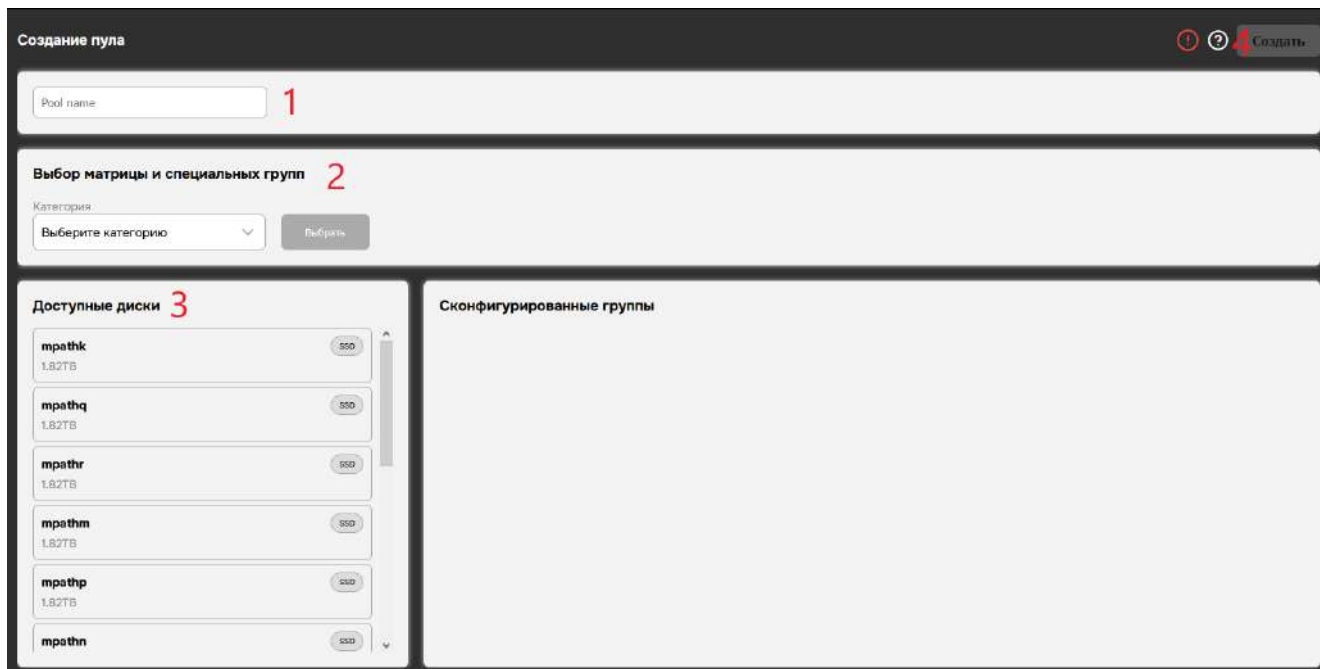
Создание пула

4 Создать

Pool name

1

Выбор матрицы и специальных групп 2

Категория

Выберите категорию

Выбрать

Доступные диски 3

mpathk
SSD
1.82TB

mpathq
SSD
1.82TB

mpathr
SSD
1.82TB

mpathm
SSD
1.82TB

mpathp
SSD
1.82TB

mpathn
SSD

Сконфигурированные группы